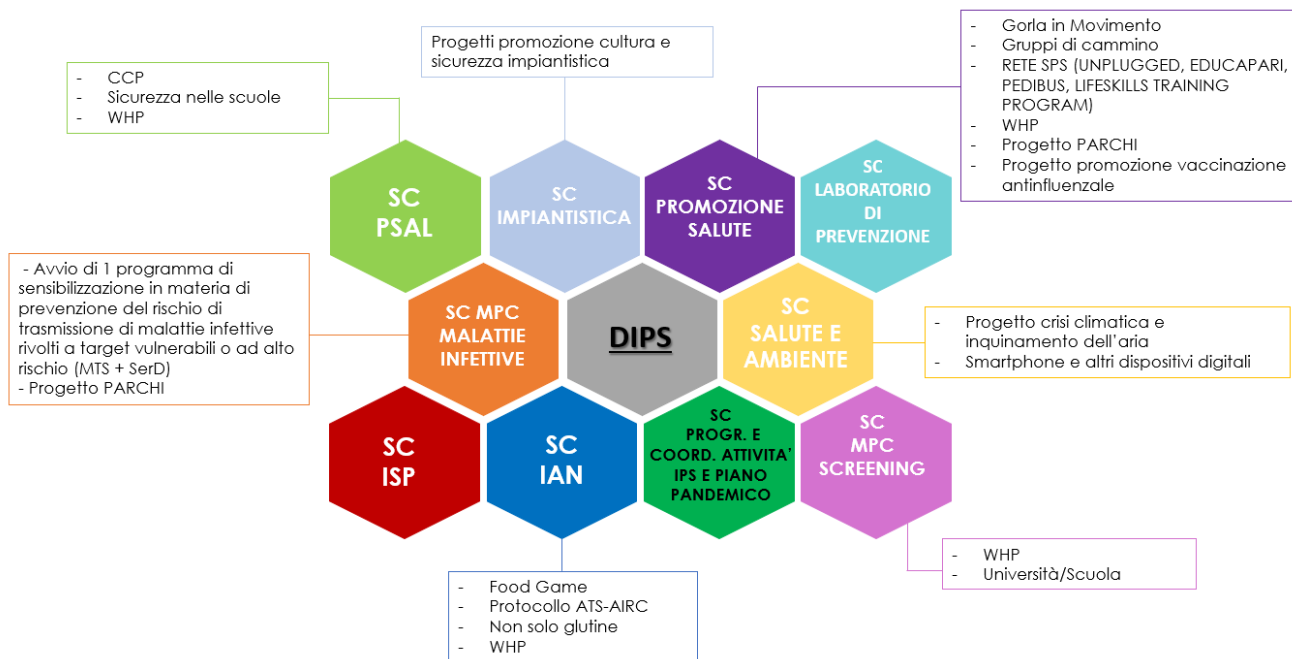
Progetti promozione cultura e sicurezza impiantistica

- CCP
- Sicurezza nelle scuole
- WHP

- Gorla in Movimento
- Gruppi di cammino
- RETE SPS (UNPLUGGED, EDUCAPARI, PEDIBUS, LIFESKILLS TRAINING PROGRAM)
- WHP
- Progetto PARCHI
- Progetto promozione vaccinazione antinfluenzale

SC PSAL

SC IMPIANTISTICA

SC PROMOZIONE SALUTE

SC LABORATORIO DI PREVENZIONE

- Avvio di 1 programma di sensibilizzazione in materia di prevenzione del rischio di trasmissione di malattie infettive rivolti a target vulnerabili o ad alto rischio (MTS + SerD)
- Progetto PARCHI

SC MPC MALATTIE INFETTIVE

DIPS

SC SALUTE E AMBIENTE

- Progetto crisi climatica e inquinamento dell'aria
- Smartphone e altri dispositivi digitali

SC ISP

SC IAN

SC PROGR. E COORD. ATTIVITA' IPS E PIANO PANDEMICO

SC MPC SCREENING

- WHP
- Università/Scuola

- Food Game
- Protocollo ATS-AIRC
- Non solo glutine
- WHP